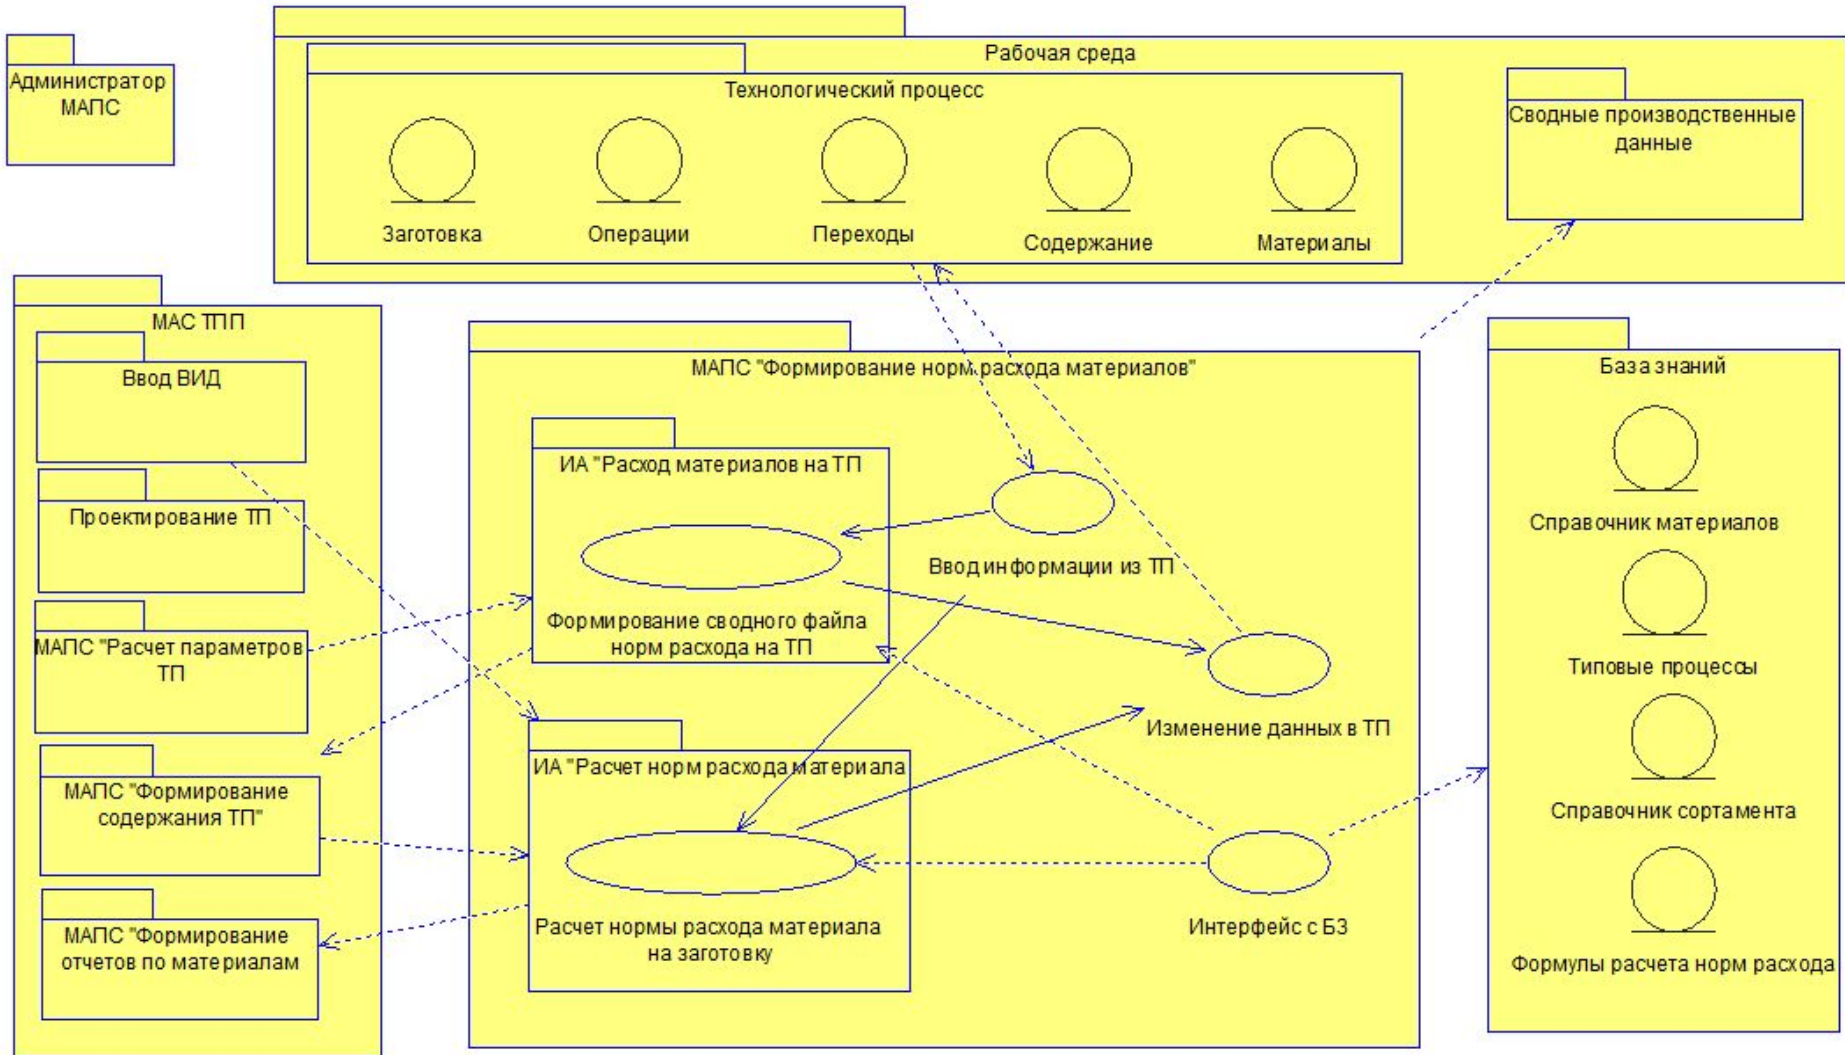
Администратор МАПС

Рабочая среда

Технологический процесс

Заготовка

Операции

Переходы

Содержание

Материалы

Сводные производственные данные

МАС ТПП

Ввод ВИД

Проектирование ТП

МАПС "Расчет параметров ТП

МАПС "Формирование содержания ТП"

МАПС "Формирование отчетов по материалам

МАПС "Формирование норм расхода материалов"

ИА "Расход материалов на ТП

Формирование сводного файла норм расхода на ТП

Ввод информации из ТП

Изменение данных в ТП

ИА "Расчет норм расхода материала

Расчет нормы расхода материала на заготовку

Интерфейс с БЗ

База знаний

Справочник материалов

Типовые процессы

Справочник сортамента

Формулы расчета норм расхода